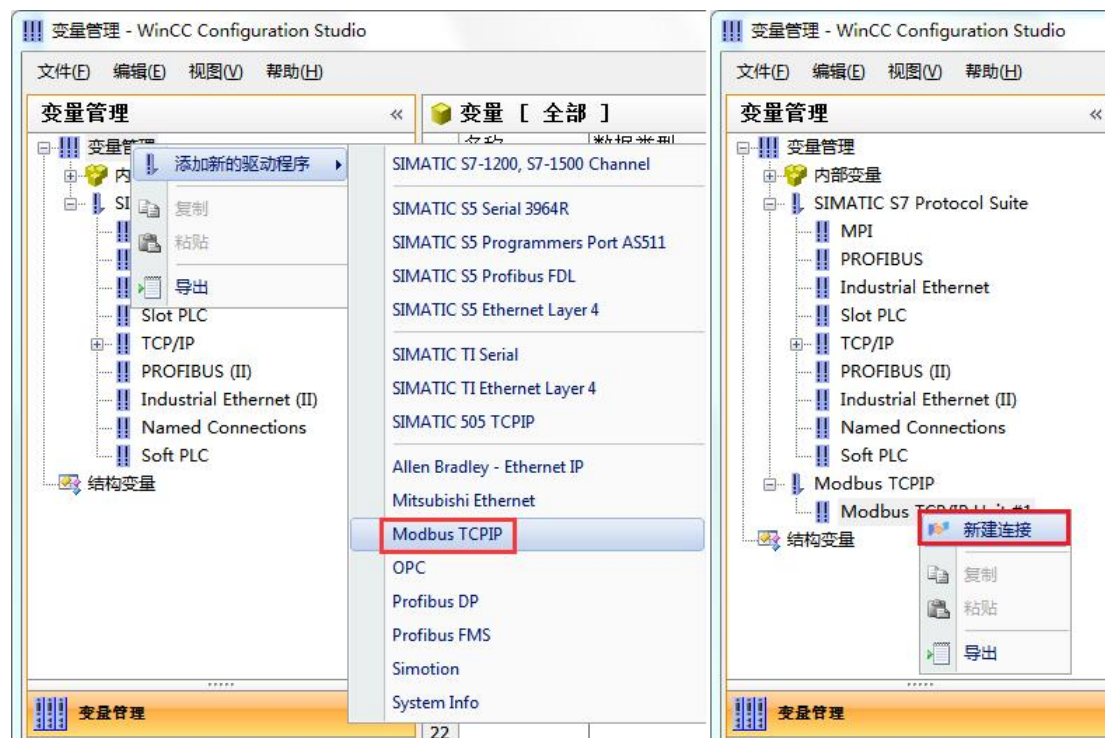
变量管理 - WinCC Configuration Studio

文件(F) 编辑(E) 视图(V) 帮助(H)

变量管理 «

变量 [ 全部 ]

名称 数据类型

变量管理
内
SI
Slot PLC
TCP/IP
PROFIBUS (II)
Industrial Ethernet (II)
Named Connections
Soft PLC
结构变量

添加新的驱动程序
复制
粘贴
导出

SIMATIC S7-1200, S7-1500 Channel
SIMATIC S5 Serial 3964R
SIMATIC S5 Programmers Port AS511
SIMATIC S5 Profibus FDL
SIMATIC S5 Ethernet Layer 4
SIMATIC TI Serial
SIMATIC TI Ethernet Layer 4
SIMATIC 505 TCPIP
Allen Bradley - Ethernet IP
Mitsubishi Ethernet
Modbus TCPIP
OPC
Profibus DP
Profibus FMS
Simotion
System Info

22

变量管理

变量管理 - WinCC Configuration Studio

文件(F) 编辑(E) 视图(V) 帮助(H)

变量管理 «

变量管理
内部变量
SIMATIC S7 Protocol Suite
MPI
PROFIBUS
Industrial Ethernet
Slot PLC
TCP/IP
PROFIBUS (II)
Industrial Ethernet (II)
Named Connections
Soft PLC
Modbus TCPIP
Modbus TCP/IP Unit #1
结构变量

新建连接
复制
粘贴
导出

变量管理